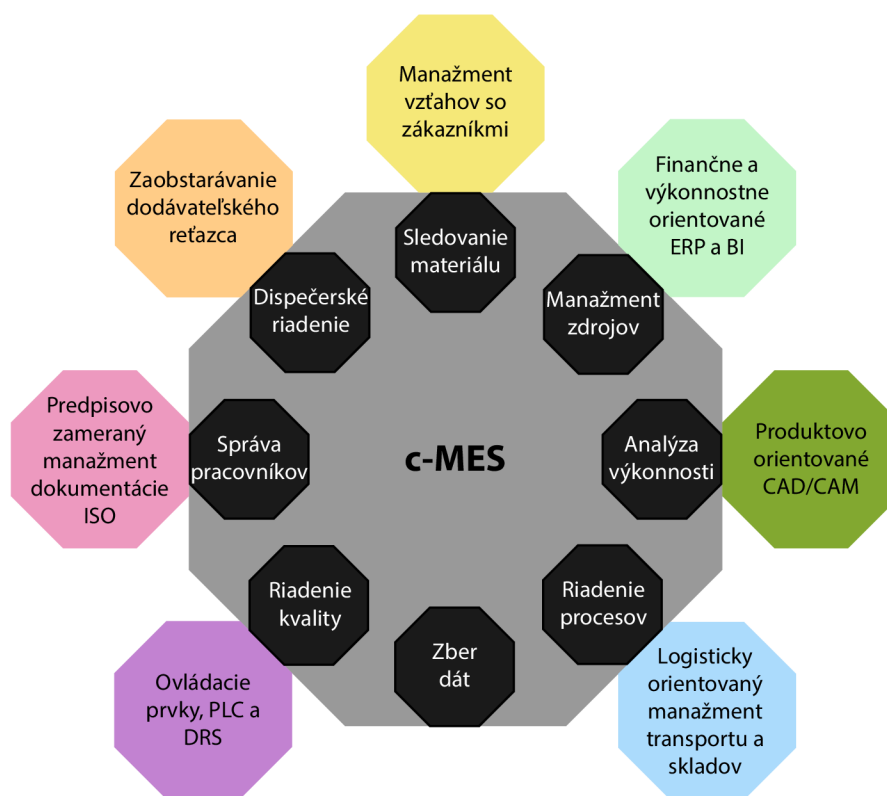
Manažment vzťahov so zákazníkmi

Zaobstarávanie dodávateľského reťazca

Finančne a výkonnostne orientované ERP a BI

Sledovanie materiálu

Dispečerské riadenie

Manažment zdrojov

Predpisovo zameraný manažment dokumentácie ISO

Správa pracovníkov

c-MES

Analýza výkonnosti

Produktovo orientované CAD/CAM

Riadenie kvality

Riadenie procesov

Zber dát

Ovládacie prvky, PLC a DRS

Logisticky orientovaný manažment transportu a skladov